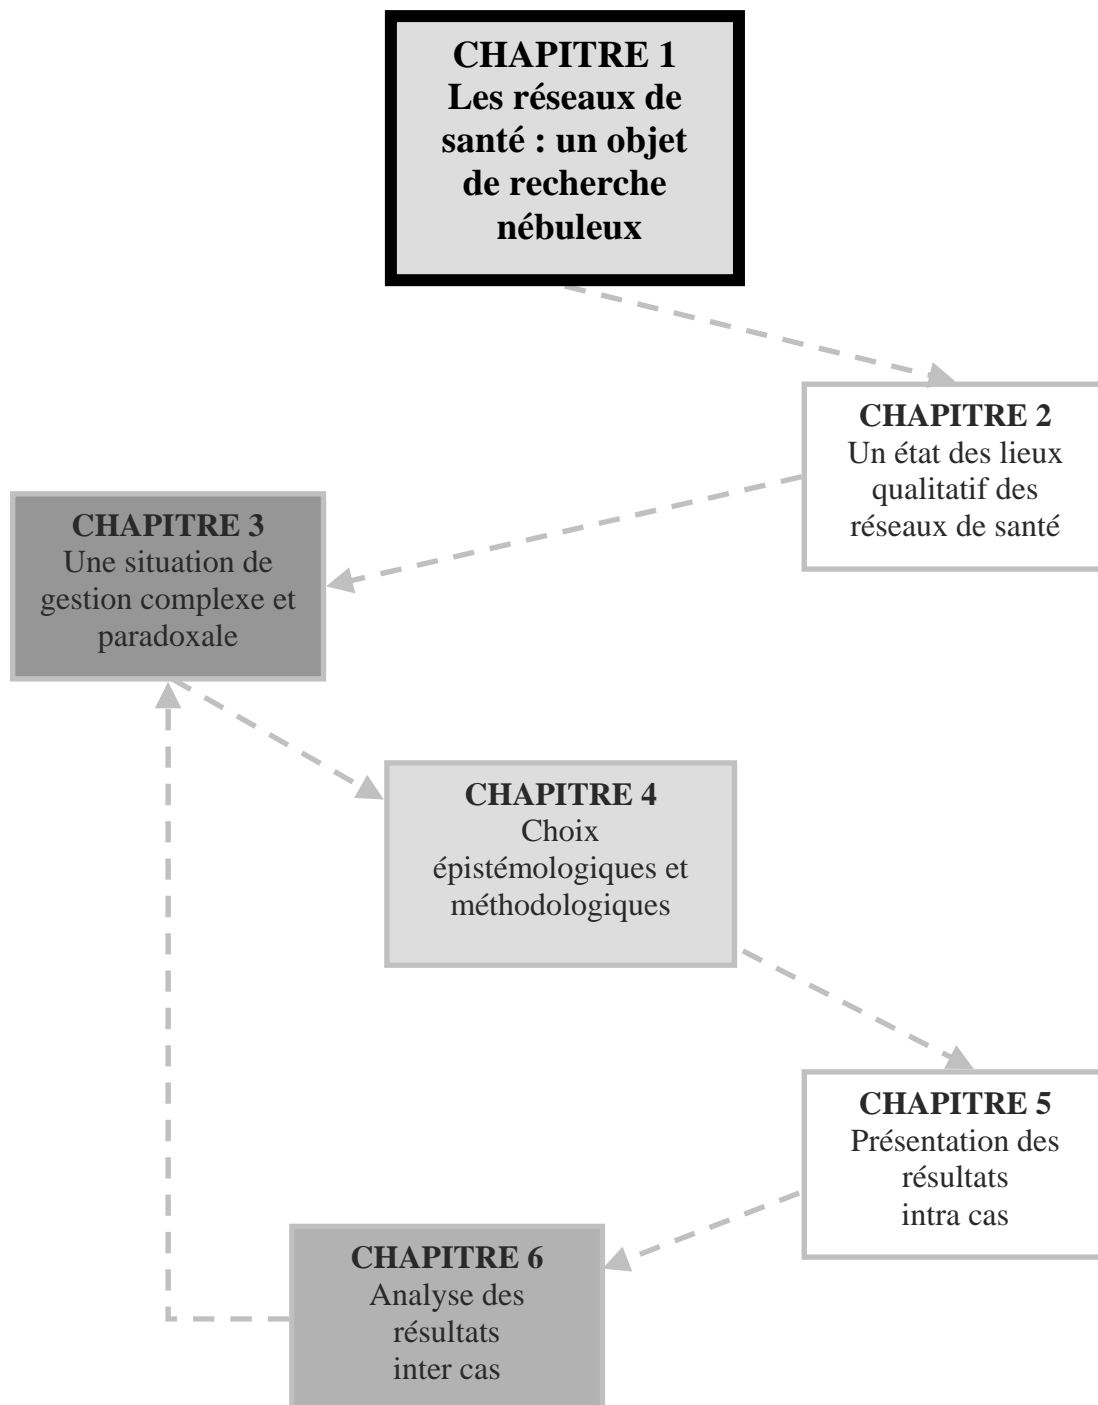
CHAPITRE 1
Les réseaux de santé : un objet de recherche nébuleux

CHAPITRE 2
Un état des lieux qualitatif des réseaux de santé

CHAPITRE 3
Une situation de gestion complexe et paradoxale

CHAPITRE 4
Choix épistémologiques et méthodologiques

CHAPITRE 5
Présentation des résultats intra cas

CHAPITRE 6
Analyse des résultats inter cas